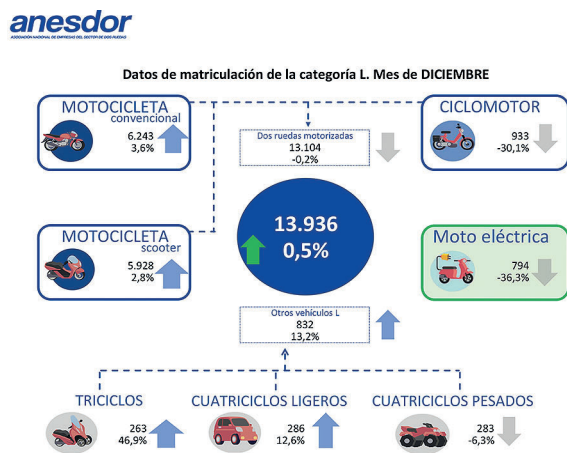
anesdor
ASOCIACIÓN NACIONAL DE EMPRESAS DEL SECTOR DE DOS RUEDAS

Datos de matriculación de la categoría L. Mes de DICIEMBRE

MOTOCICLETA convencional
6.243
3,6%

Dos ruedas motorizadas
13.104
-0,2%

CICLOMOTOR
933
-30,1%

13.936
0,5%

MOTOCICLETA scooter
5.928
2,8%

Moto eléctrica
794
-36,3%

Otros vehículos L
832
13,2%

TRICICLOS
263
46,9%

CUATRICICLOS LIGEROS
286
12,6%

CUATRICICLOS PESADOS
283
-6,3%